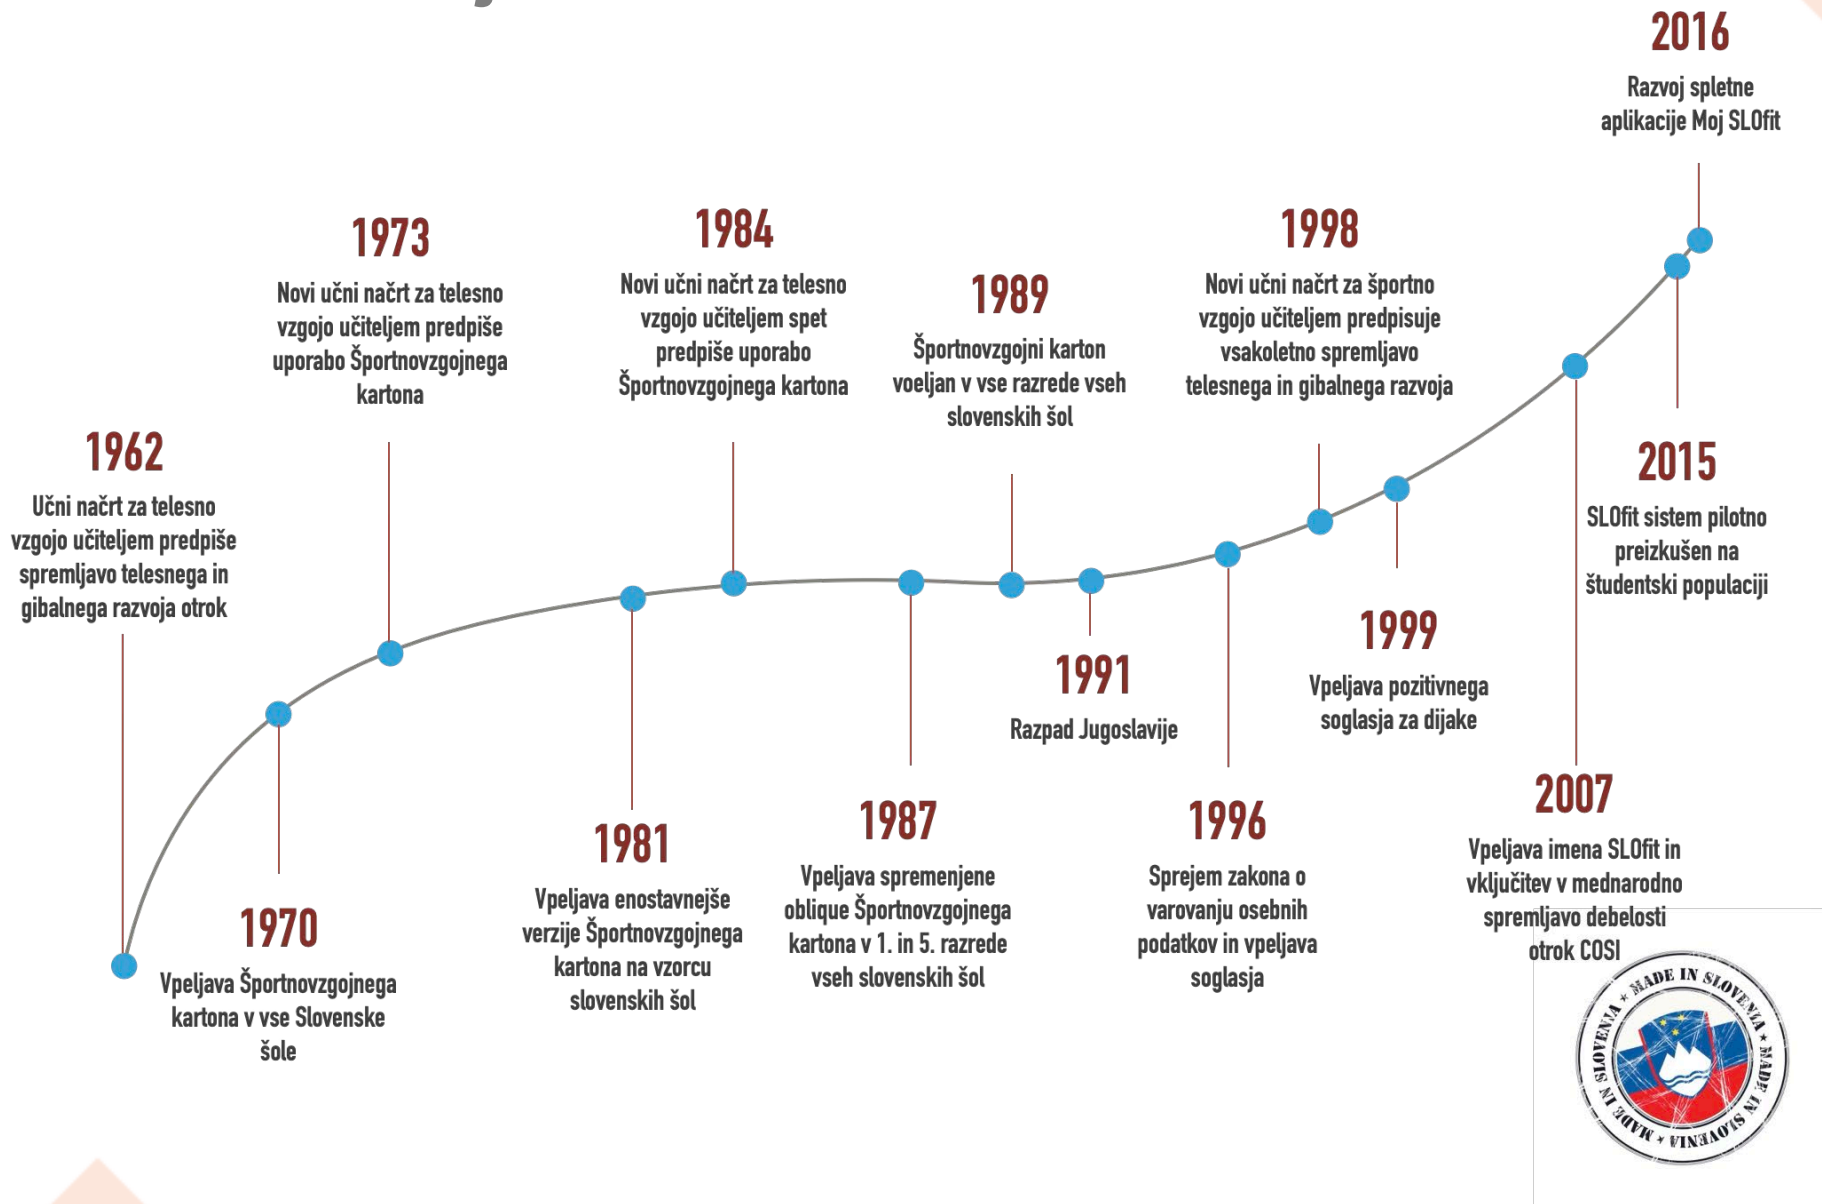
2016
Razvoj spletne aplikacije Moj SLOfit

1973
Novi učni načrt za telesno vzgojo učiteljem predpiše uporabo Športnovzgojnega kartona

1984
Novi učni načrt za telesno vzgojo učiteljem spet predpiše uporabo Športnovzgojnega kartona

1989
Športnovzgojni karton voeljan v vse razrede vseh slovenskih šol

1998
Novi učni načrt za športno vzgojo učiteljem predpisuje vsakoletno spremljavo telesnega in gibalnega razvoja

1962
Učni načrt za telesno vzgojo učiteljem predpiše spremljavo telesnega in gibalnega razvoja otrok

2015
SLOfit sistem pilotno preizkušen na študentski populaciji

1991
Razpad Jugoslavije

1999
Vpeljava pozitivnega soglasja za dijake

2007
Vpeljava imena SLOfit in vključitev v mednarodno spremljavo debelosti otrok COSI

1970
Vpeljava Športnovzgojnega kartona v vse Slovenske šole

1981
Vpeljava enostavnejše verzije Športnovzgojnega kartona na vzorcu slovenskih šol

1987
Vpeljava spremenjene oblique Športnovzgojnega kartona v 1. in 5. razrede vseh slovenskih šol

1996
Sprejem zakona o varovanju osebnih podatkov in vpeljava soglasja

MADE IN SLOVENIA ★ MADE IN SLOVENIA ★ MADE IN SLOVENIA